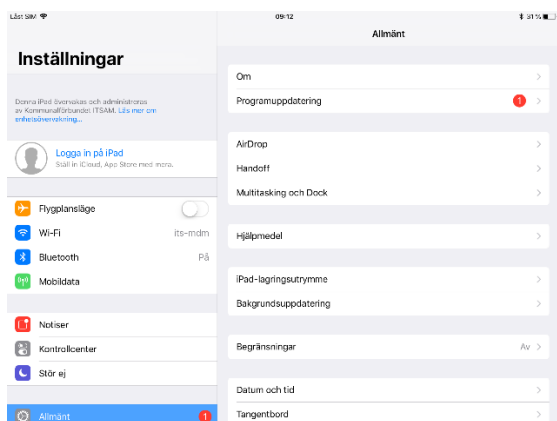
Låst SIM
09:12
31 %

Inställningar

Denna iPad övervakas och administreras av Kommunalförbundet ITSAM. Läs mer om enhetsövervakning...

Logga in på iPad
Ställ in iCloud, App Store med mera.

Flygplansläge
Wi-Fi its-mdm
Bluetooth På
Mobildata

Notiser
Kontrollcenter
Stör ej

Allmänt 1

Allmänt

Om
Programuppdatering 1

AirDrop
Handoff
Multitasking och Dock

Hjälpmedel

iPad-lagringsutrymme
Bakgrundsuppdatering

Begränsningar Av

Datum och tid
Tangentbord